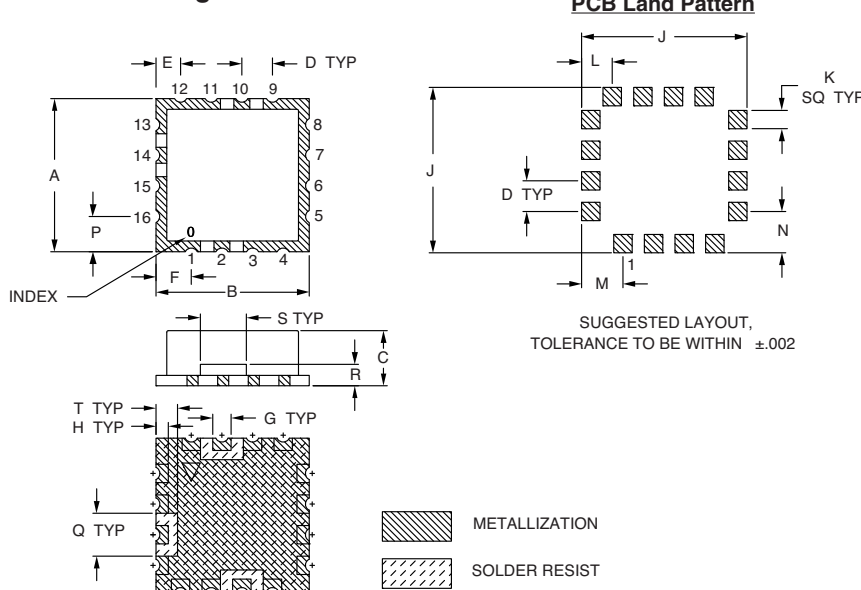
PCB Land Pattern

E
D TYP
12 11 10 9
13
14
15
16
8
7
6
5
A
P
0
1 2 3 4
F
B
INDEX

J
L
K
SQ TYP
J
D TYP
N
1
M

SUGGESTED LAYOUT, TOLERANCE TO BE WITHIN ±.002

S TYP
C
R

T TYP
H TYP
G TYP
Q TYP

METALLIZATION
SOLDER RESIST